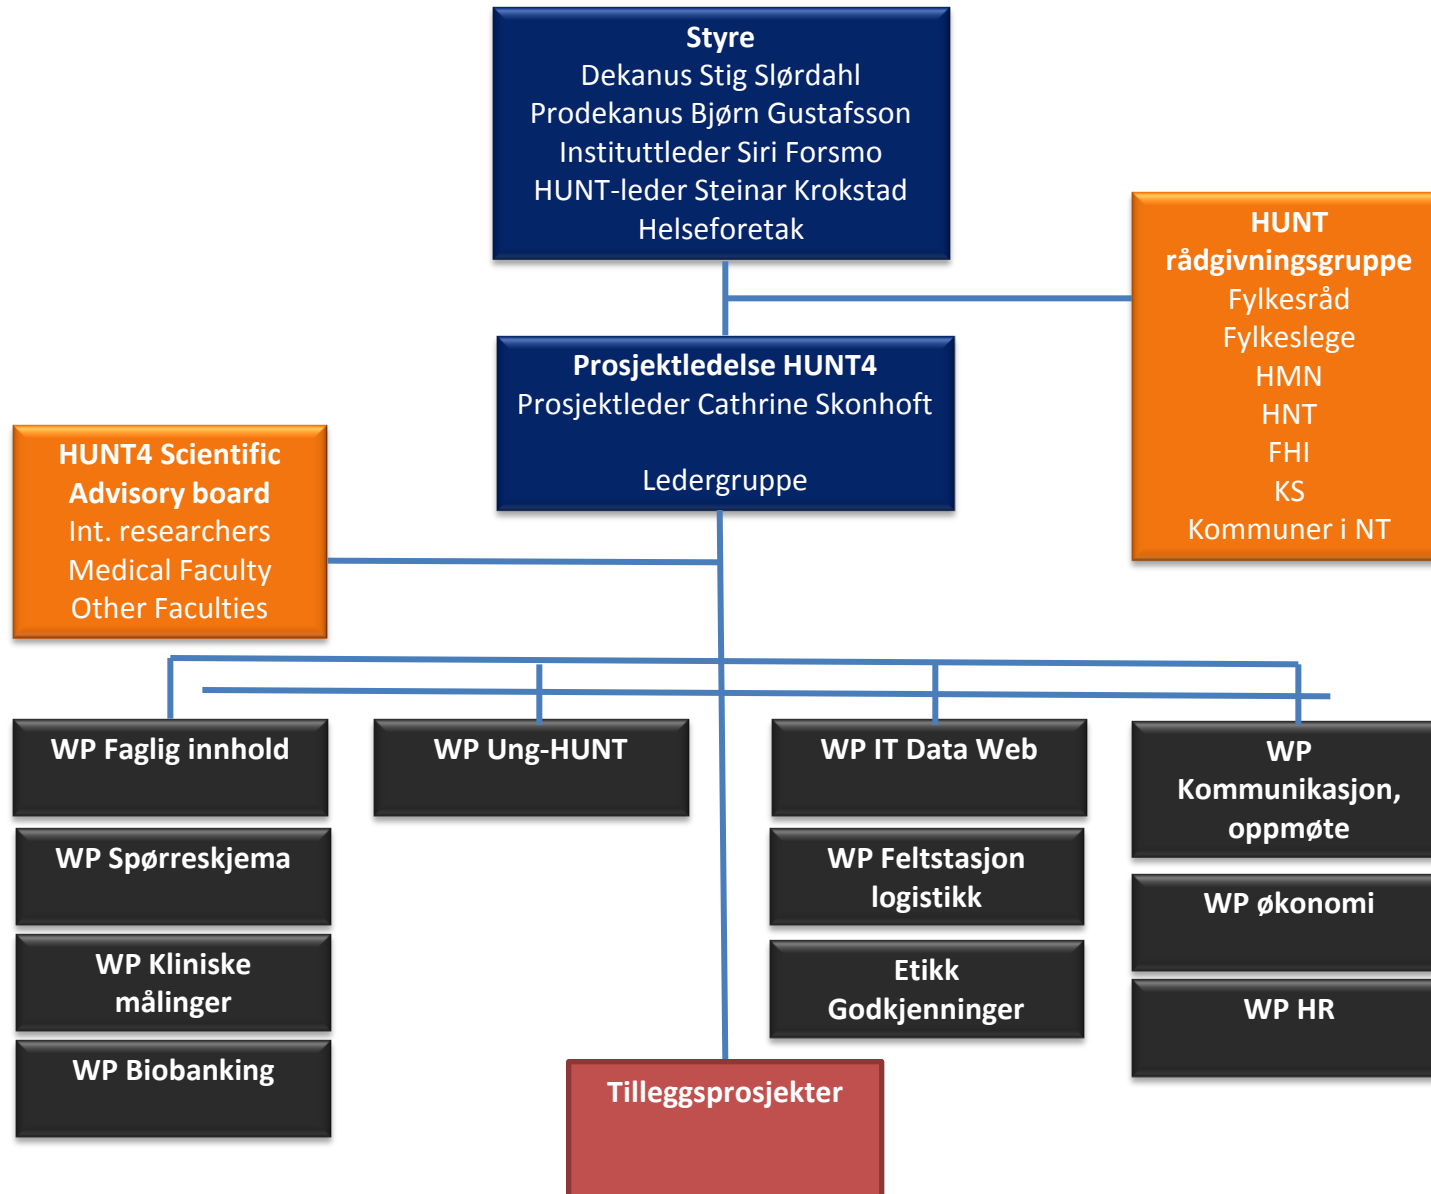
Styre
Dekanus Stig Slørdahl
Prodekanus Bjørn Gustafsson
Instituttleder Siri Forsmo
HUNT-leder Steinar Krokstad
Helseforetak

HUNT
rådgivningsgruppe
Fylkesråd
Fylkeslege
HMN
HNT
FHI
KS
Kommuner i NT

Prosjektledelse HUNT4
Prosjektleder Cathrine Skonhoft

Ledergruppe

HUNT4 Scientific Advisory board
Int. researchers
Medical Faculty
Other Faculties

WP Faglig innhold

WP Spørreskjema

WP Kliniske målinger

WP Biobanking

WP Ung-HUNT

WP IT Data Web

WP Feltstasjon logistikk

Etikk
Godkjenninger

WP Kommunikasjon, oppmøte

WP økonomi

WP HR

Tilleggsprosjekter